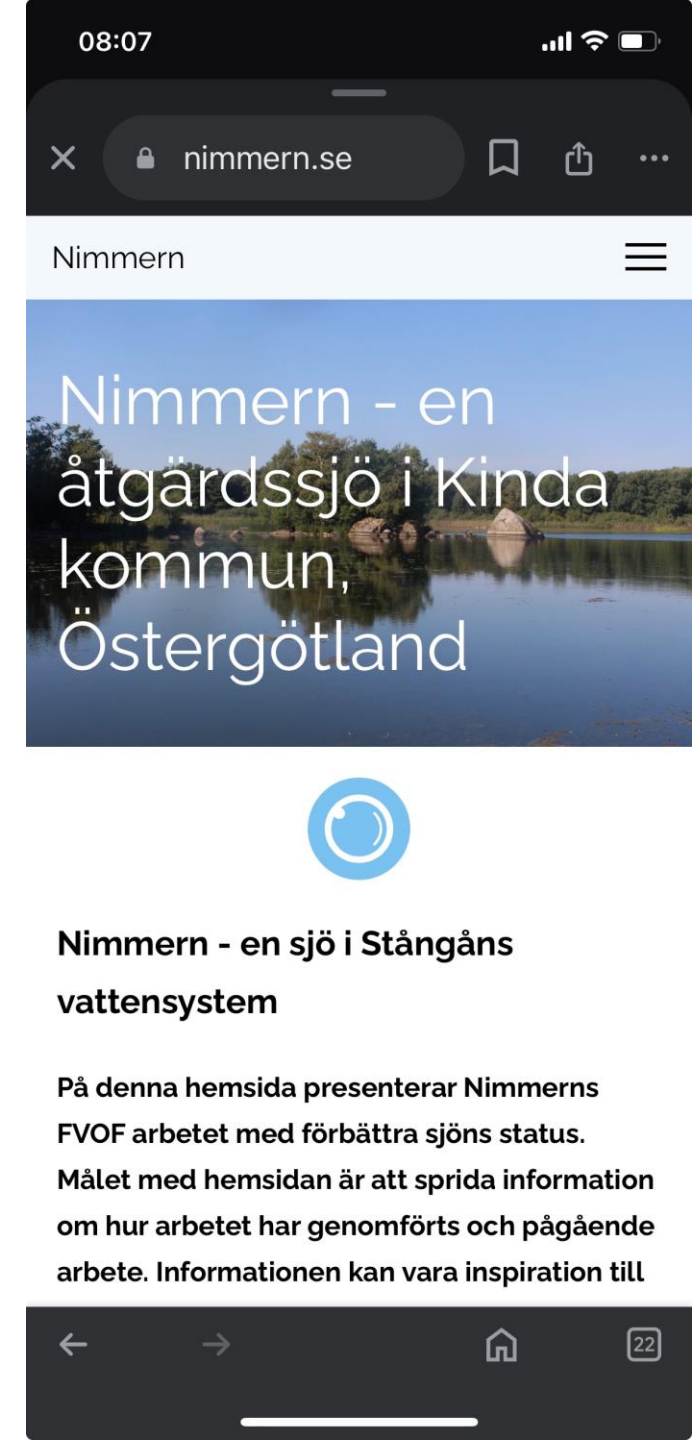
08:07

nimmern.se

Nimmern

Nimmern - en åtgärdssjö i Kinda kommun, Östergötland

Nimmern - en sjö i Stångåns vattensystem

På denna hemsida presenterar Nimmerns FVOF arbetet med förbättra sjöns status. Målet med hemsidan är att sprida information om hur arbetet har genomförts och pågående arbete. Informationen kan vara inspiration till

22